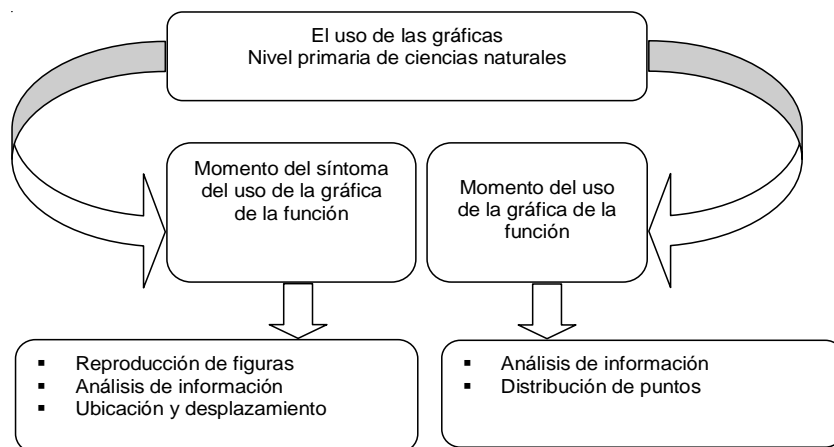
El uso de las gráficas
Nivel primaria de ciencias naturales

Momento del síntoma del uso de la gráfica de la función

Momento del uso de la gráfica de la función

- Reproducción de figuras
- Análisis de información
- Ubicación y desplazamiento

- Análisis de información
- Distribución de puntos